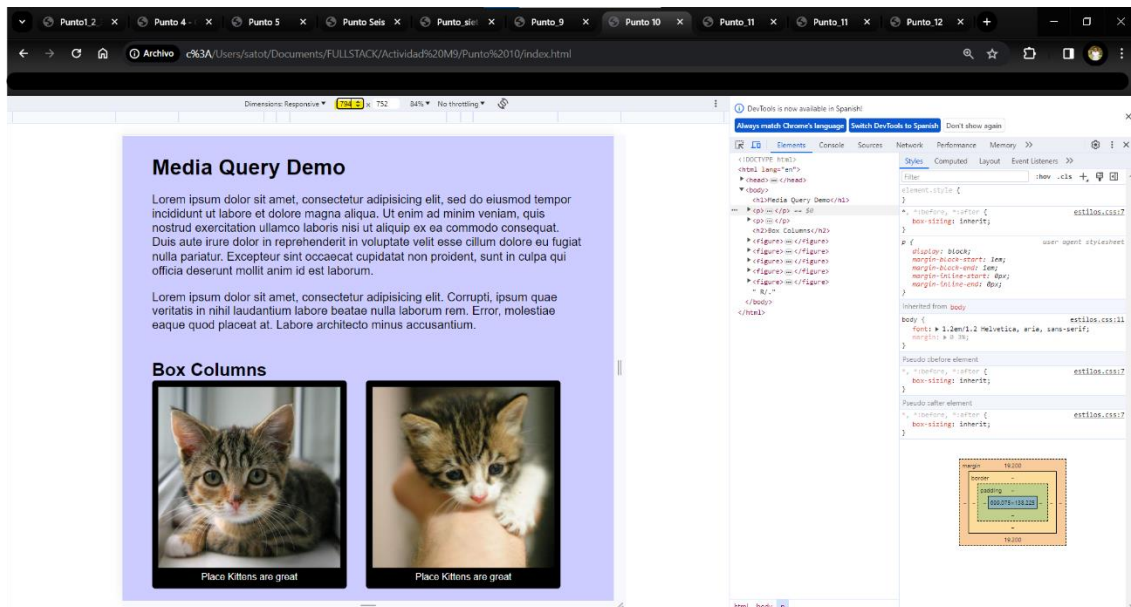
Punto1_2 × Punto 4 × Punto 5 × Punto Seis × Punto_siet × Punto_9 × Punto 10 × Punto_11 × Punto_11 × Punto_12 × +

Archivo c%3A/Users/satot/Documents/FULLSTACK/Actividad%20M9/Punto%2010/index.html

Dimensions: Responsive ▾ 794 × 752 84% ▾ No throttling ▾

Media Query Demo

Lorem ipsum dolor sit amet, consectetur adipisicing elit, sed do eiusmod tempor incididunt ut labore et dolore magna aliqua. Ut enim ad minim veniam, quis nostrud exercitation ullamco laboris nisi ut aliquip ex ea commodo consequat. Duis aute irure dolor in reprehenderit in voluptate velit esse cillum dolore eu fugiat nulla pariatur. Excepteur sint occaecat cupidatat non proident, sunt in culpa qui officia deserunt mollit anim id est laborum.

Lorem ipsum dolor sit amet, consectetur adipisicing elit. Corrupti, ipsum quae veritatis in nihil laudantium labore beatae nulla laborum rem. Error, molestiae eaque quod placeat at. Labore architecto minus accusantium.

Box Columns

Place Kittens are great

Place Kittens are great

DevTools is now available in Spanish!

Always match Chrome's language Switch DevTools to Spanish Don't show again

Elements Console Sources Network Performance Memory >>

<!DOCTYPE html>
<html lang="en">
<head> ··· </head>
<body>
<h1>Media Query Demo</h1>
<p> ··· </p> == $0
<p> ··· </p>
<h2>Box Columns</h2>
<figure> ··· </figure>
<figure> ··· </figure>
<figure> ··· </figure>
<figure> ··· </figure>
<figure> ··· </figure>
" R/."
</body>
</html>

Styles Computed Layout Event Listeners >>

Filter :hov .cls +

element.style {
}

*, *:before, *:after { estilos.css:7
box-sizing: inherit;
}

p { user agent stylesheet
display: block;
margin-block-start: 1em;
margin-block-end: 1em;
margin-inline-start: 0px;
margin-inline-end: 0px;
}

Inherited from body

body { estilos.css:11
font: ▸ 1.2em/1.2 Helvetica, arie, sans-serif;
margin: ▸ 0 3%;
}

Pseudo ::before element

*, *:before, *:after { estilos.css:7
box-sizing: inherit;
}

Pseudo ::after element

*, *:before, *:after { estilos.css:7
box-sizing: inherit;
}

margin 19.200
border -
padding -
659.075 × 138.225
19.200

html body p